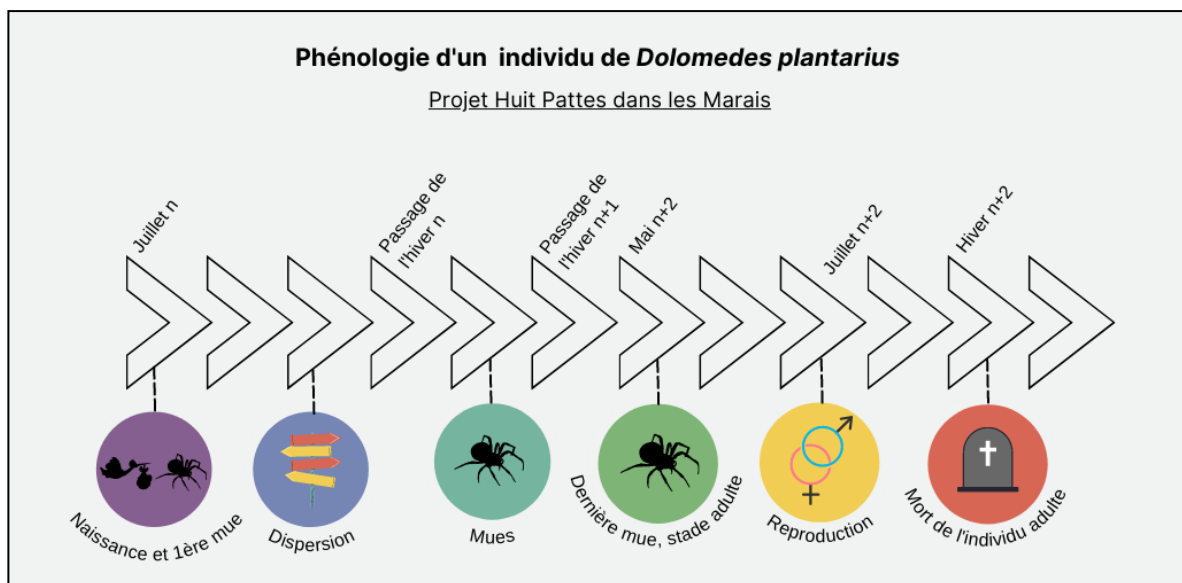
**Phénologie d'un individu de *Dolomedes plantarius***

Projet Huit Pattes dans les Marais

Juillet n

Passage de l'hiver n

Passage de l'hiver n+1

Mai n+2

Juillet n+2

Hiver n+2

Naissance et 1ère mue

Dispersion

Mues

Dernière mue, stade adulte

Reproduction

Mort de l'individu adulte